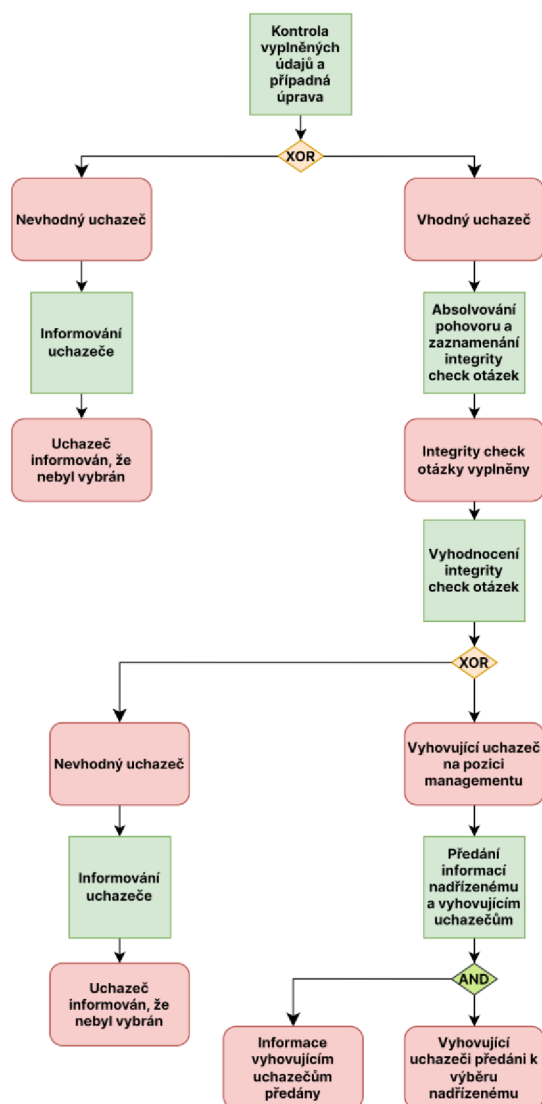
Kontrola vyplněných údajů a případná úprava

XOR

Nevhodný uchazeč

Informování uchazeče

Uchazeč informován, že nebyl vybrán

Vhodný uchazeč

Absolvování pohovoru a zaznamenání integrity check otázek

Integrity check otázky vyplněny

Vyhodnocení integrity check otázek

XOR

Nevhodný uchazeč

Informování uchazeče

Uchazeč informován, že nebyl vybrán

Vyhovující uchazeč na pozici managementu

Předání informací nadřízenému a vyhovujícím uchazečům

AND

Informace vyhovujícím uchazečům předány

Vyhovující uchazeči předáni k výběru nadřízenému